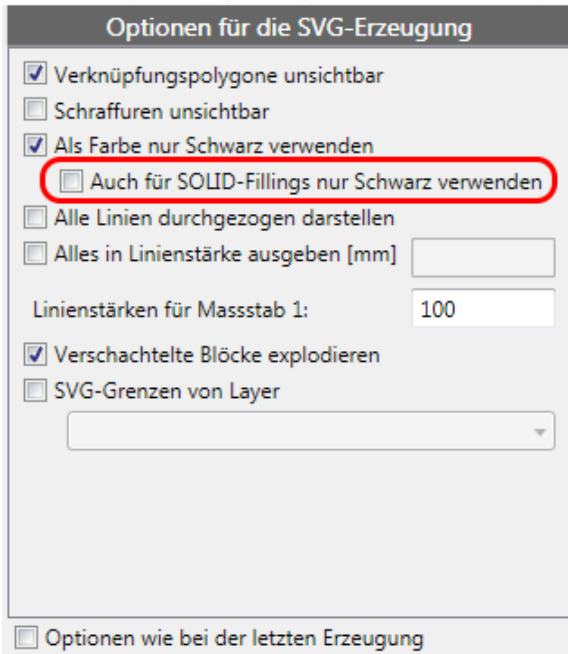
Optionen für die SVG-Erzeugung

Verknüpfungspolygone unsichtbar

Schraffuren unsichtbar

Als Farbe nur Schwarz verwenden

Auch für SOLID-Fillings nur Schwarz verwenden

Alle Linien durchgezogen darstellen

Alles in Linienstärke ausgeben [mm]

Linienstärken für Massstab 1: 100

Verschachtelte Blöcke explodieren

SVG-Grenzen von Layer

Optionen wie bei der letzten Erzeugung